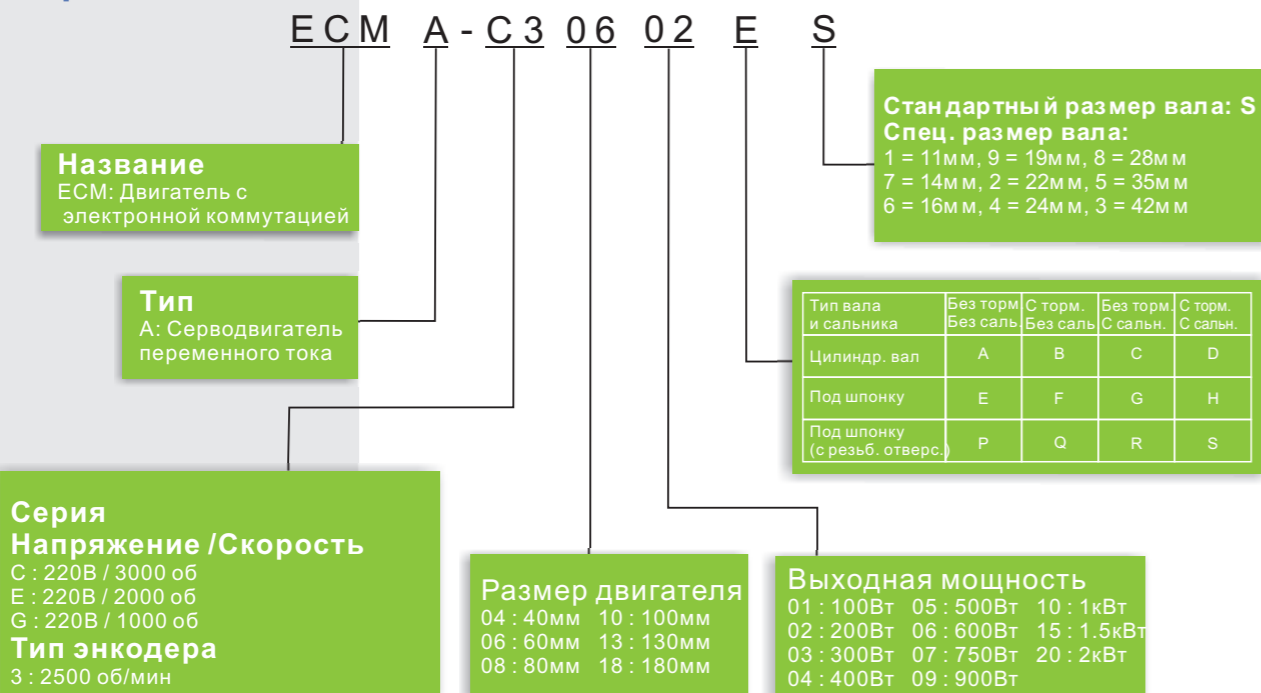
ECM A - C 3 0 6 0 2 E S

Стандартный размер вала: S
Спец. размер вала:
1 = 11мм, 9 = 19мм, 8 = 28мм
7 = 14мм, 2 = 22мм, 5 = 35мм
6 = 16мм, 4 = 24мм, 3 = 42мм

Название
ECM: Двигатель с электронной коммутацией

| Тип вала и сальника | Без торм Без саль | С торм. Без саль | Без торм. С сальн. | С торм. С сальн. |
|---|---|---|---|---|
| Цилиндр. вал | A | B | C | D |
| Под шпонку | E | F | G | H |
| Под шпонку (с резьб. отверс.) | P | Q | R | S |

Тип
A: Серводвигатель переменного тока

Серия
Напряжение /Скорость
C : 220В / 3000 об
E : 220В / 2000 об
G : 220В / 1000 об
Тип энкодера
3 : 2500 об/мин

Размер двигателя
04 : 40мм 10 : 100мм
06 : 60мм 13 : 130мм
08 : 80мм 18 : 180мм

Выходная мощность
01 : 100Вт 05 : 500Вт 10 : 1кВт
02 : 200Вт 06 : 600Вт 15 : 1.5кВт
03 : 300Вт 07 : 750Вт 20 : 2кВт
04 : 400Вт 09 : 900Вт